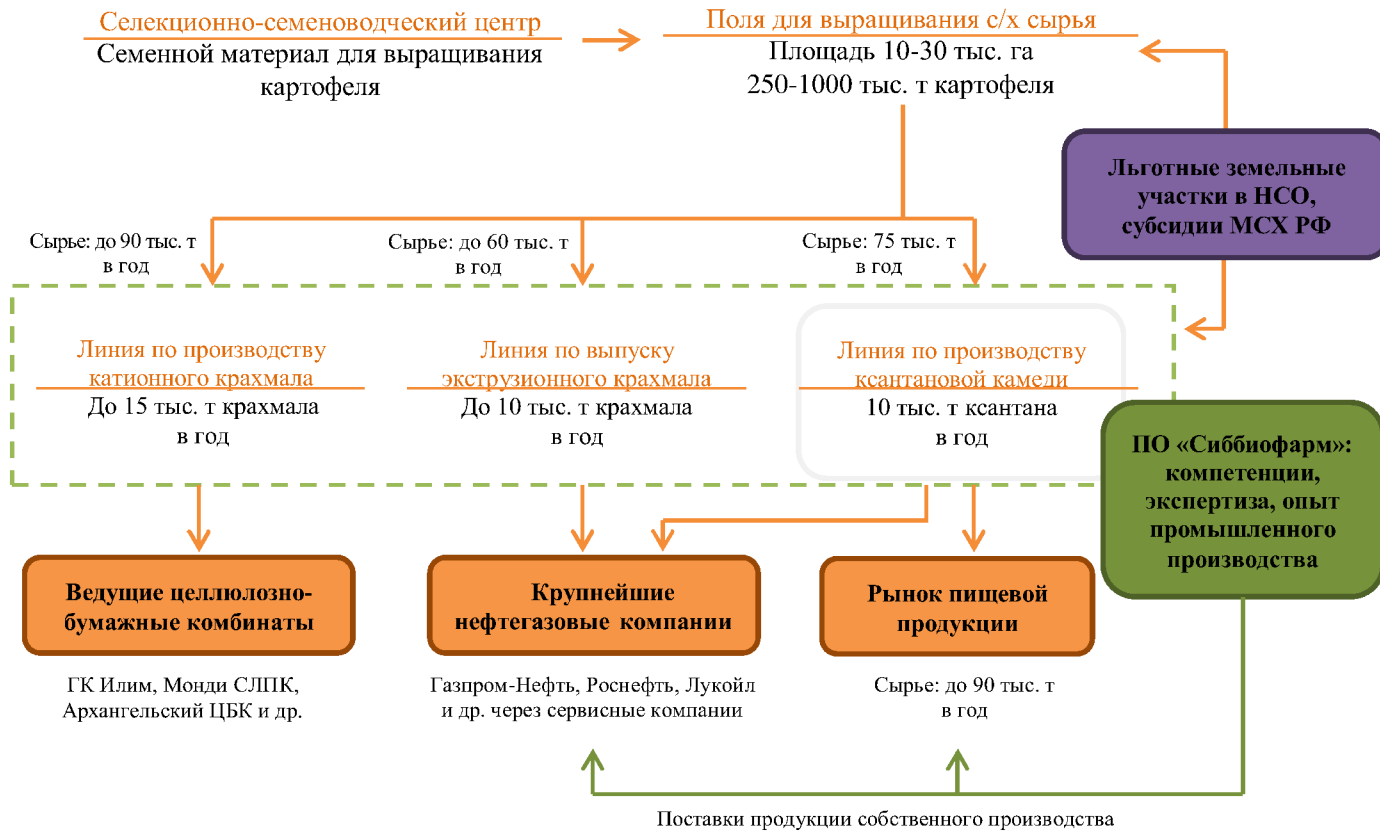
Селекционно-семеноводческий центр
Семенной материал для выращивания картофеля

Поля для выращивания с/х сырья
Площадь 10-30 тыс. га
250-1000 тыс. т картофеля

Льготные земельные участки в НСО, субсидии МСХ РФ

Сырье: до 90 тыс. т в год

Сырье: до 60 тыс. т в год

Сырье: 75 тыс. т в год

Линия по производству катионного крахмала
До 15 тыс. т крахмала в год

Линия по выпуску экструзионного крахмала
До 10 тыс. т крахмала в год

Линия по производству ксантановой камеди
10 тыс. т ксантана в год

ПО «Сиббиофарм»: компетенции, экспертиза, опыт промышленного производства

Ведущие целлюлозно-бумажные комбинаты

Крупнейшие нефтегазовые компании

Рынок пищевой продукции

ГК Илим, Монди СЛПК, Архангельский ЦБК и др.

Газпром-Нефть, Роснефть, Лукойл и др. через сервисные компании

Сырье: до 90 тыс. т в год

Поставки продукции собственного производства